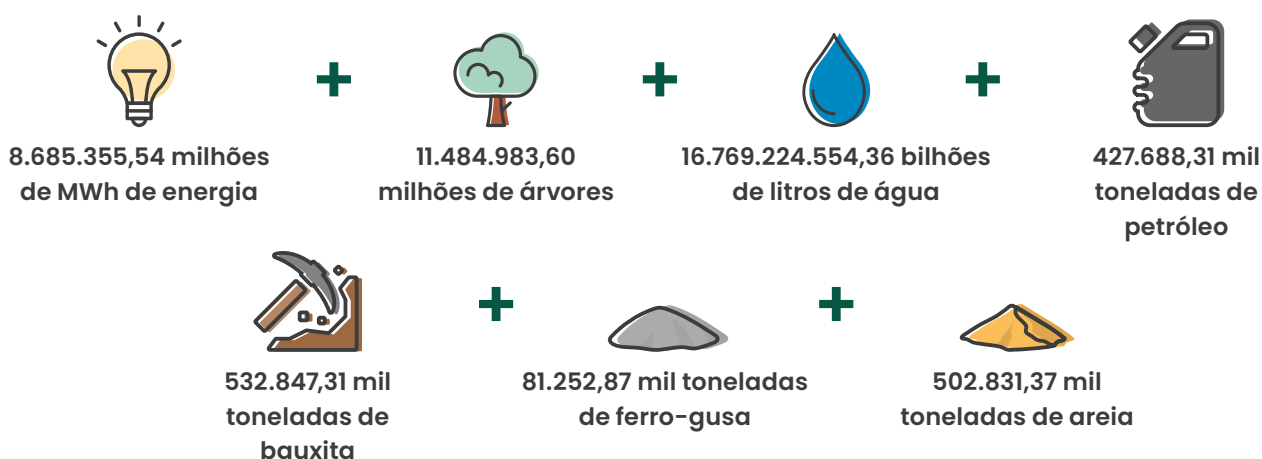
8.685.355,54 milhões de MWh de energia

+

11.484.983,60 milhões de árvores

+

16.769.224.554,36 bilhões de litros de água

+

427.688,31 mil toneladas de petróleo

532.847,31 mil toneladas de bauxita

+

81.252,87 mil toneladas de ferro-gusa

+

502.831,37 mil toneladas de areia